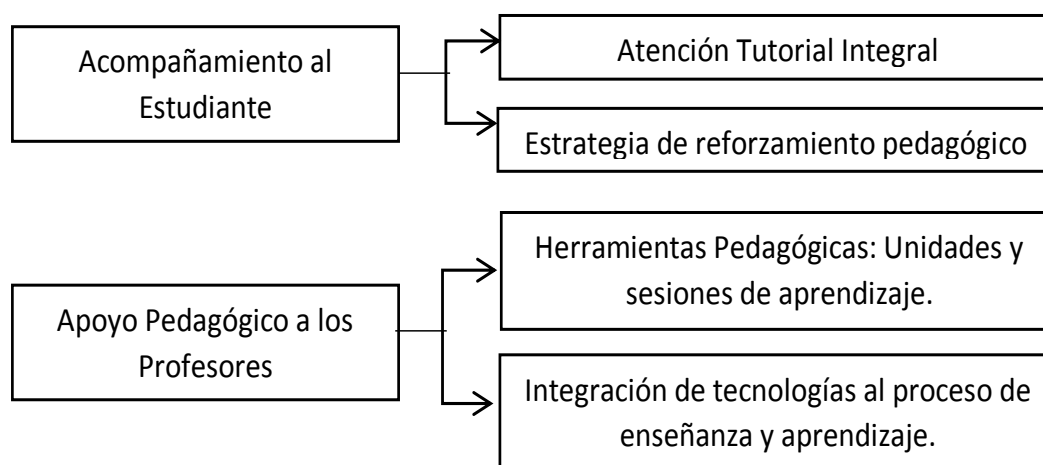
Acompañamiento al Estudiante

Atención Tutorial Integral

Estrategia de reforzamiento pedagógico

Apoyo Pedagógico a los Profesores

Herramientas Pedagógicas: Unidades y sesiones de aprendizaje.

Integración de tecnologías al proceso de enseñanza y aprendizaje.